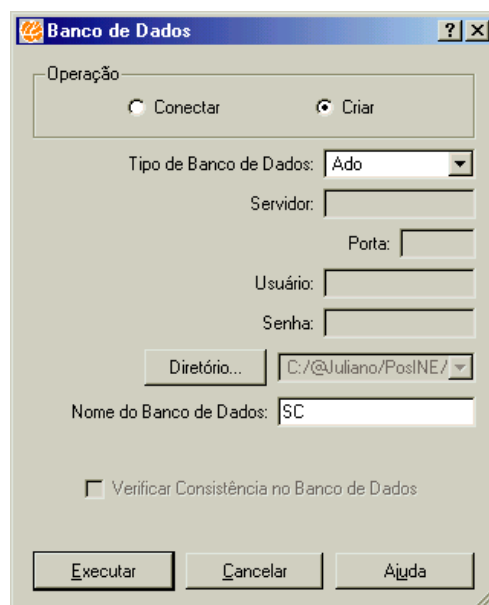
Banco de Dados ? X

Operação

Conectar Criar

Tipo de Banco de Dados: Ado

Servidor:

Porta:

Usuário:

Senha:

Diretório... C:/@Juliano/PosINE/

Nome do Banco de Dados: SC

Verificar Consistência no Banco de Dados

Executar Cancelar Ajuda